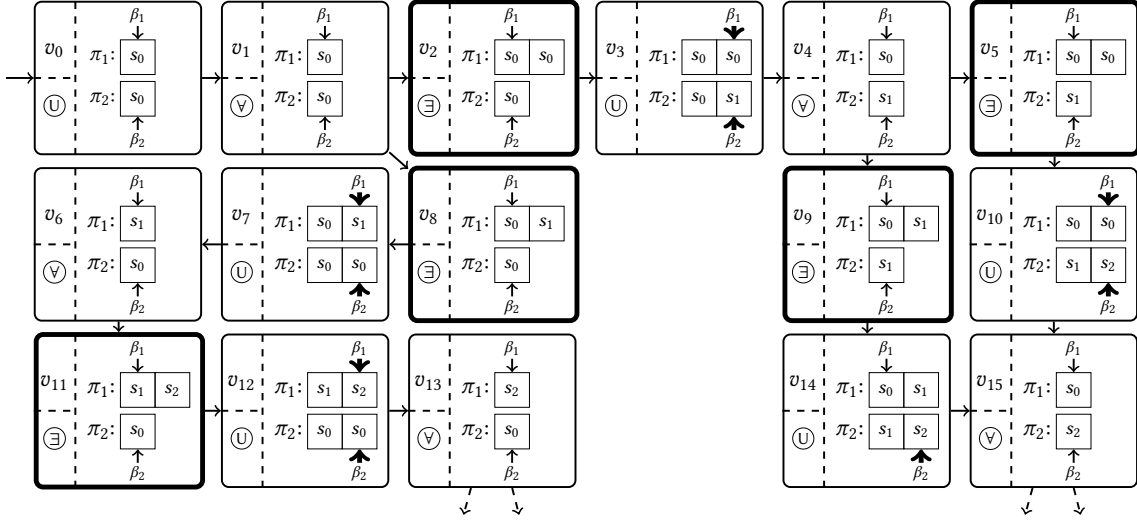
$v_0$ $\beta_1$ $\pi_1$: $s_0$ $\pi_2$: $s_0$ $\beta_2$ Ⓤ

$v_1$ $\beta_1$ $\pi_1$: $s_0$ $\pi_2$: $s_0$ $\beta_2$ Ⓐ

$v_2$ $\beta_1$ $\pi_1$: $s_0$ $s_0$ $\pi_2$: $s_0$ $\beta_2$ Ⓔ

$v_3$ $\beta_1$ $\pi_1$: $s_0$ $s_0$ $\pi_2$: $s_0$ $s_1$ $\beta_2$ Ⓤ

$v_4$ $\beta_1$ $\pi_1$: $s_0$ $\pi_2$: $s_1$ $\beta_2$ Ⓐ

$v_5$ $\beta_1$ $\pi_1$: $s_0$ $s_0$ $\pi_2$: $s_1$ $\beta_2$ Ⓔ

$v_6$ $\beta_1$ $\pi_1$: $s_1$ $\pi_2$: $s_0$ $\beta_2$ Ⓐ

$v_7$ $\beta_1$ $\pi_1$: $s_0$ $s_1$ $\pi_2$: $s_0$ $s_0$ $\beta_2$ Ⓤ

$v_8$ $\beta_1$ $\pi_1$: $s_0$ $s_1$ $\pi_2$: $s_0$ $\beta_2$ Ⓔ

$v_9$ $\beta_1$ $\pi_1$: $s_0$ $s_1$ $\pi_2$: $s_1$ $\beta_2$ Ⓔ

$v_{10}$ $\beta_1$ $\pi_1$: $s_0$ $s_0$ $\pi_2$: $s_1$ $s_2$ $\beta_2$ Ⓤ

$v_{11}$ $\beta_1$ $\pi_1$: $s_1$ $s_2$ $\pi_2$: $s_0$ $\beta_2$ Ⓔ

$v_{12}$ $\beta_1$ $\pi_1$: $s_1$ $s_2$ $\pi_2$: $s_0$ $s_0$ $\beta_2$ Ⓤ

$v_{13}$ $\beta_1$ $\pi_1$: $s_2$ $\pi_2$: $s_0$ $\beta_2$ Ⓐ

$v_{14}$ $\beta_1$ $\pi_1$: $s_0$ $s_1$ $\pi_2$: $s_1$ $s_2$ $\beta_2$ Ⓤ

$v_{15}$ $\beta_1$ $\pi_1$: $s_0$ $\pi_2$: $s_2$ $\beta_2$ Ⓐ